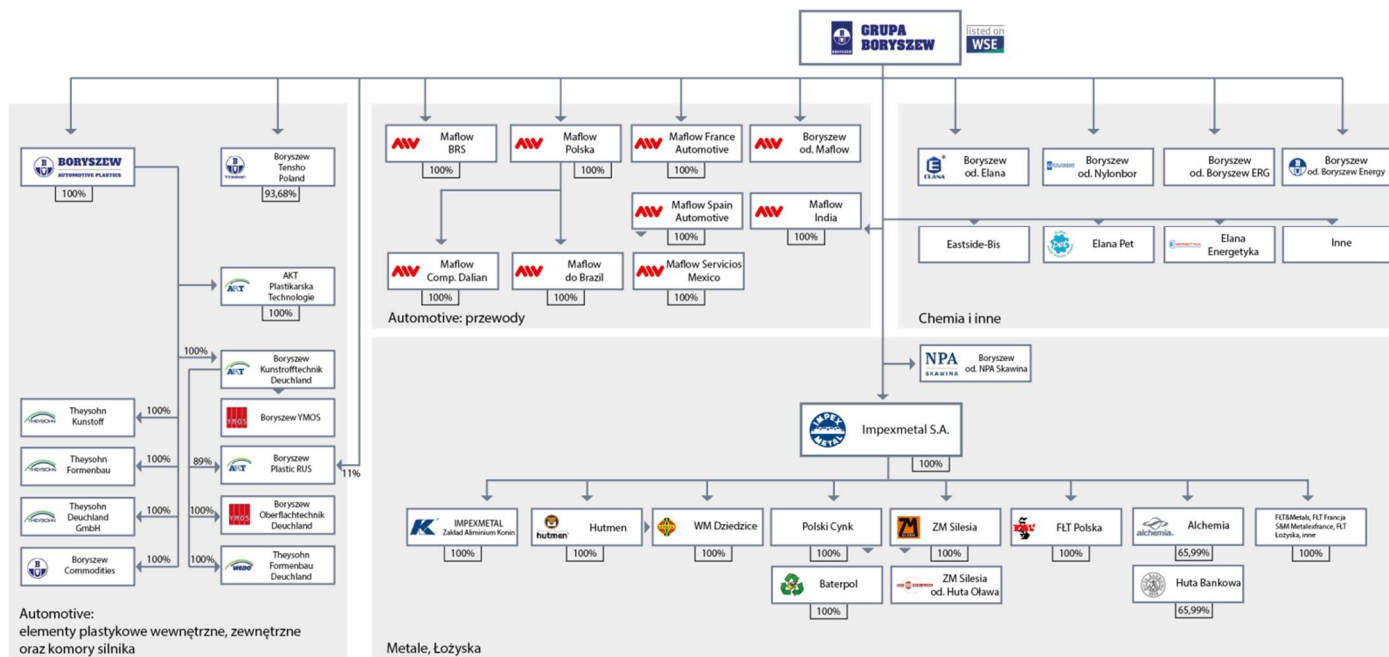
GRUPA BORYSZEW
listed on WSE

BORYSZEW AUTOMOTIVE PLASTICS
100%

Boryszew Tensho Poland
93,68%

AKT Plastikarska Technologie
100%

100%
Boryszew Kunstrofftechnik Deuchland

Boryszew YMOS

Theysohn Kunstoff
100%

Theysohn Formenbau
100%

89%
Boryszew Plastic RUS
11%

Theysohn Deuchland GmbH
100%

100%
Boryszew Oberflachtechnik Deuchland

Boryszew Commodities
100%

100%
Theysohn Formenbau Deuchland

Automotive: elementy plastykowe wewnętrzne, zewnętrzne oraz komory silnika

Maflow BRS
100%

Maflow Polska
100%

Maflow France Automotive
100%

Boryszew od. Maflow

Maflow Spain Automotive
100%

Maflow India
100%

Maflow Comp. Dalian
100%

Maflow do Brazil
100%

Maflow Servicios Mexico
100%

Automotive: przewody

Boryszew od. Elana

Boryszew od. Nylonbor

Boryszew od. Boryszew ERG

Boryszew od. Boryszew Energy

Eastside-Bis

Elana Pet

Elana Energetyka

Inne

Chemia i inne

NPA SKAWINA
Boryszew od. NPA Skawina

Impexmetal S.A.
100%

IMPEXMETAL Zakład Aliminium Konin
100%

Hutmen
100%

WM Dziedzice
100%

Polski Cynk
100%

ZM Silesia
100%

FLT Polska
100%

Alchemia
65,99%

FLT&Metals, FLT Francja S&M Metalexfrance, FLT Łożyska, inne
100%

Baterpol
100%

ZM Silesia od. Huta Oława

Huta Bankowa
65,99%

Metale, Łożyska